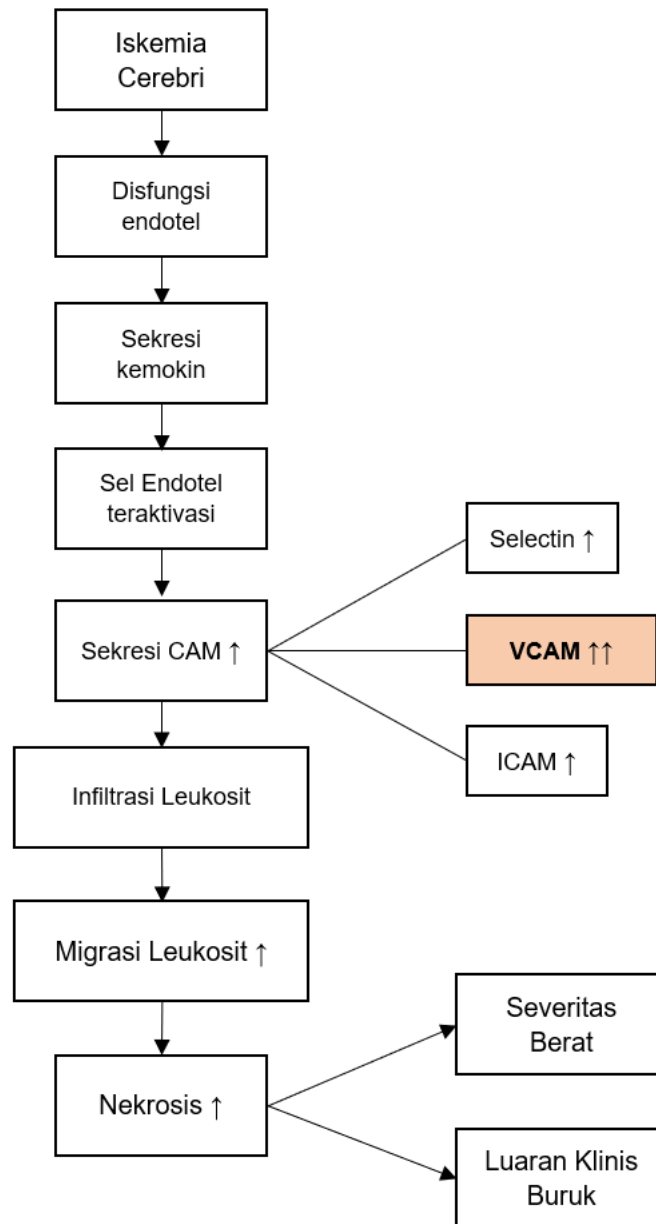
Iskemia Cerebri

Disfungsi endotel

Sekresi kemokin

Sel Endotel teraktivasi

Selectin ↑

Sekresi CAM ↑

VCAM ↑↑

ICAM ↑

Infiltrasi Leukosit

Migrasi Leukosit ↑

Severitas Berat

Nekrosis ↑

Luaran Klinis Buruk